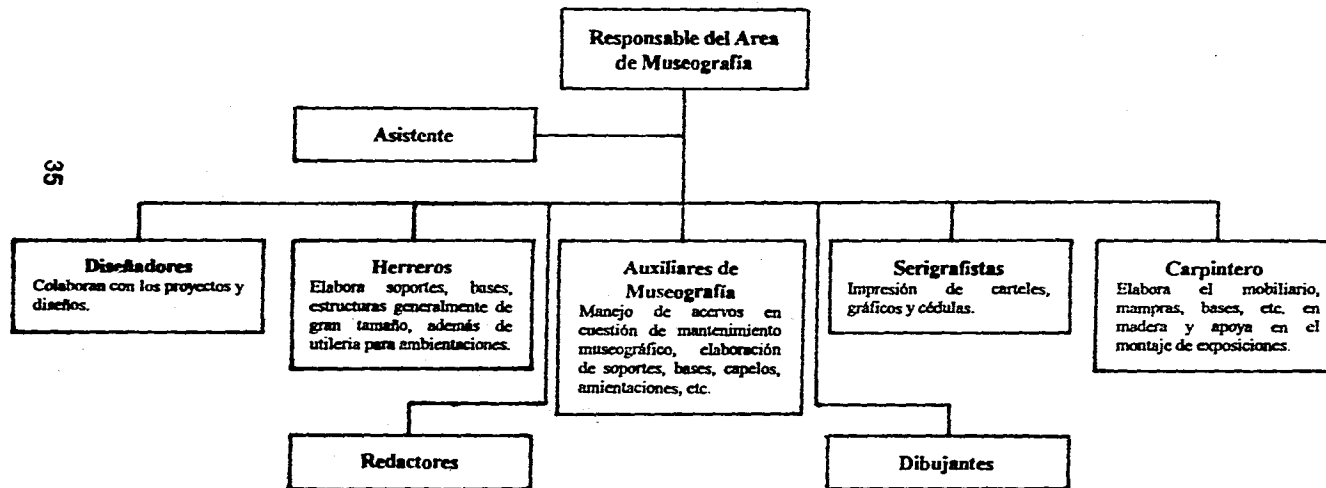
Responsable del Area de Museografía

Asistente

35

Diseñadores
Colaboran con los proyectos y diseños.

Herreros
Elabora soportes, bases, estructuras generalmente de gran tamaño, además de utileria para ambientaciones.

Auxiliares de Museografía
Manejo de acervos en cuestión de mantenimiento museográfico, elaboración de soportes, bases, capelos, amientaciones, etc.

Serigrafistas
Impresión de carteles, gráficos y cédulas.

Carpintero
Elabora el mobiliario, mampras, bases, etc. en madera y apoya en el montaje de exposiciones.

Redactores

Dibujantes